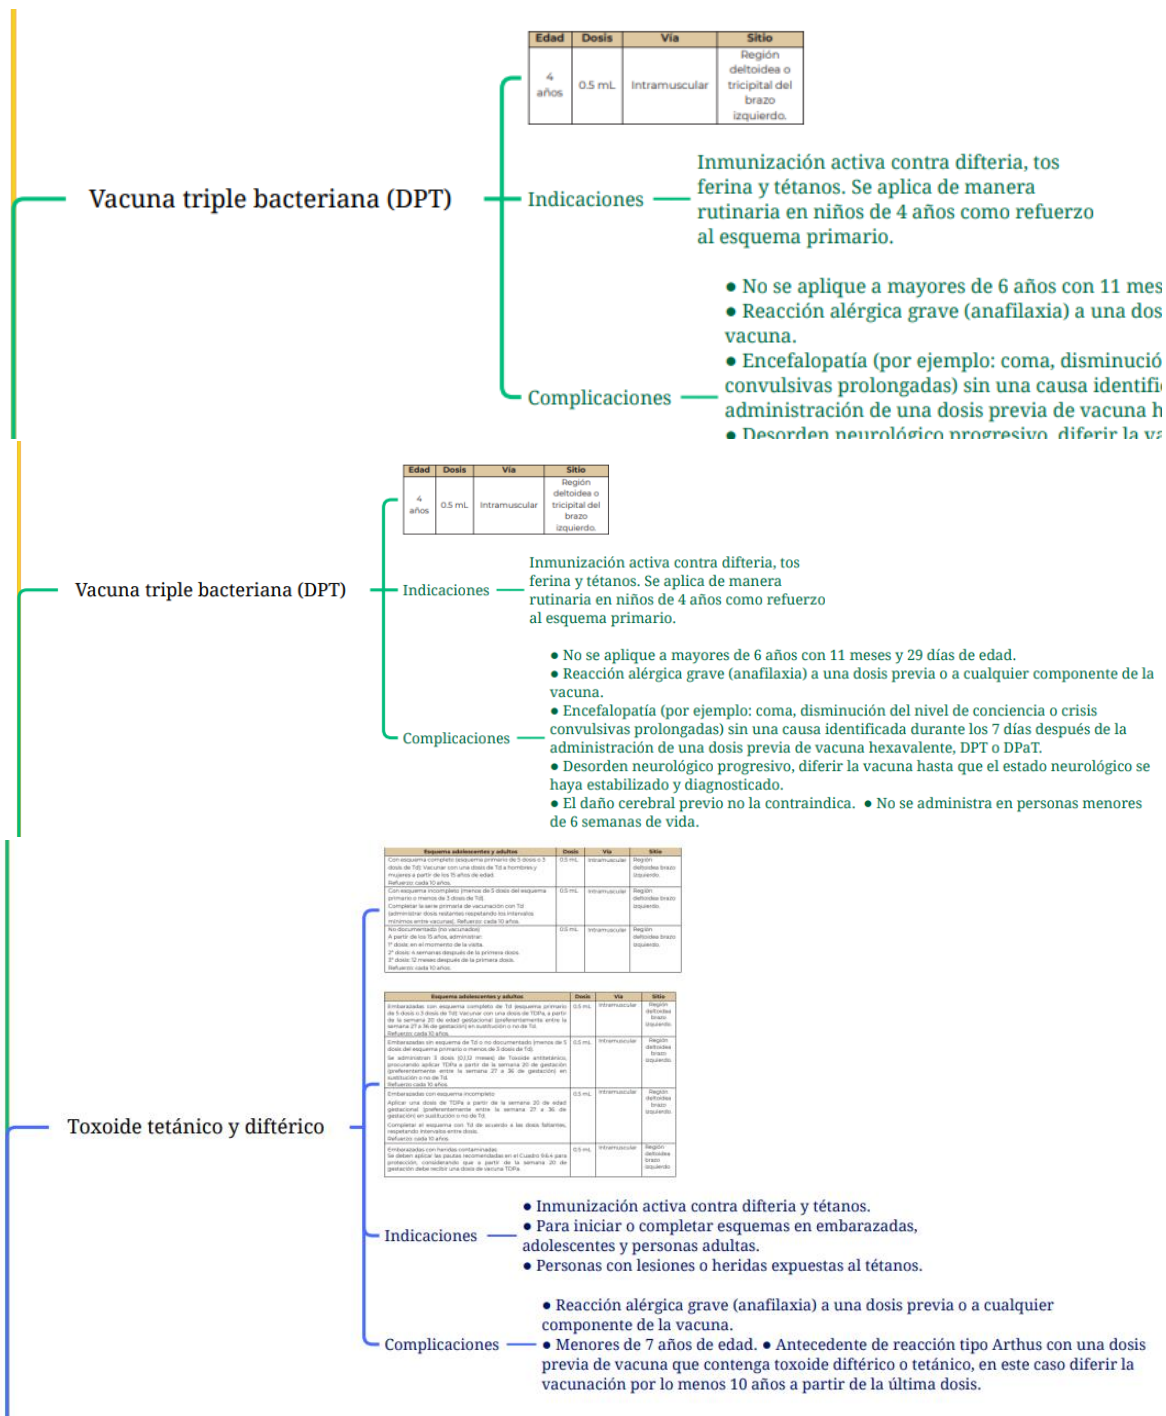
| Edad | Dosis | Vía | Sitio |
|---|---|---|---|
| 4 años | 0.5 mL | Intramuscular | Región deltoidea o tricipital del brazo izquierdo. |

Vacuna triple bacteriana (DPT)

Indicaciones

Inmunización activa contra difteria, tos ferina y tétanos. Se aplica de manera rutinaria en niños de 4 años como refuerzo al esquema primario.

Complicaciones

• No se aplique a mayores de 6 años con 11 mes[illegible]
• Reacción alérgica grave (anafilaxia) a una dos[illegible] vacuna.
• Encefalopatía (por ejemplo: coma, disminució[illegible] convulsivas prolongadas) sin una causa identifi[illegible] administración de una dosis previa de vacuna h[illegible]
• Desorden neurológico progresivo, diferir la va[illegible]

| Edad | Dosis | Vía | Sitio |
|---|---|---|---|
| 4 años | 0.5 mL | Intramuscular | Región deltoidea o tricipital del brazo izquierdo. |

Vacuna triple bacteriana (DPT)

Indicaciones

Inmunización activa contra difteria, tos ferina y tétanos. Se aplica de manera rutinaria en niños de 4 años como refuerzo al esquema primario.

Complicaciones

• No se aplique a mayores de 6 años con 11 meses y 29 días de edad.
• Reacción alérgica grave (anafilaxia) a una dosis previa o a cualquier componente de la vacuna.
• Encefalopatía (por ejemplo: coma, disminución del nivel de conciencia o crisis convulsivas prolongadas) sin una causa identificada durante los 7 días después de la administración de una dosis previa de vacuna hexavalente, DPT o DPaT.
• Desorden neurológico progresivo, diferir la vacuna hasta que el estado neurológico se haya estabilizado y diagnosticado.
• El daño cerebral previo no la contraindica. • No se administra en personas menores de 6 semanas de vida.

| Esquema adolescentes y adultos | Dosis | Vía | Sitio |
|---|---|---|---|
| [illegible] | 0.5 mL | Intramuscular | Región deltoidea brazo izquierdo. |
| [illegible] | 0.5 mL | Intramuscular | Región deltoidea brazo izquierdo. |
| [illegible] | 0.5 mL | Intramuscular | Región deltoidea brazo izquierdo. |

| Esquema adolescentes y adultos | Dosis | Vía | Sitio |
|---|---|---|---|
| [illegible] | 0.5 mL | Intramuscular | Región deltoidea brazo izquierdo. |
| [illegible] | 0.5 mL | Intramuscular | Región deltoidea brazo izquierdo. |
| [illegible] | 0.5 mL | Intramuscular | Región deltoidea brazo izquierdo. |
| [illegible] | 0.5 mL | Intramuscular | Región deltoidea brazo izquierdo. |

Toxoide tetánico y diftérico

Indicaciones

• Inmunización activa contra difteria y tétanos.
• Para iniciar o completar esquemas en embarazadas, adolescentes y personas adultas.
• Personas con lesiones o heridas expuestas al tétanos.

Complicaciones

• Reacción alérgica grave (anafilaxia) a una dosis previa o a cualquier componente de la vacuna.
• Menores de 7 años de edad. • Antecedente de reacción tipo Arthus con una dosis previa de vacuna que contenga toxoide diftérico o tetánico, en este caso diferir la vacunación por lo menos 10 años a partir de la última dosis.